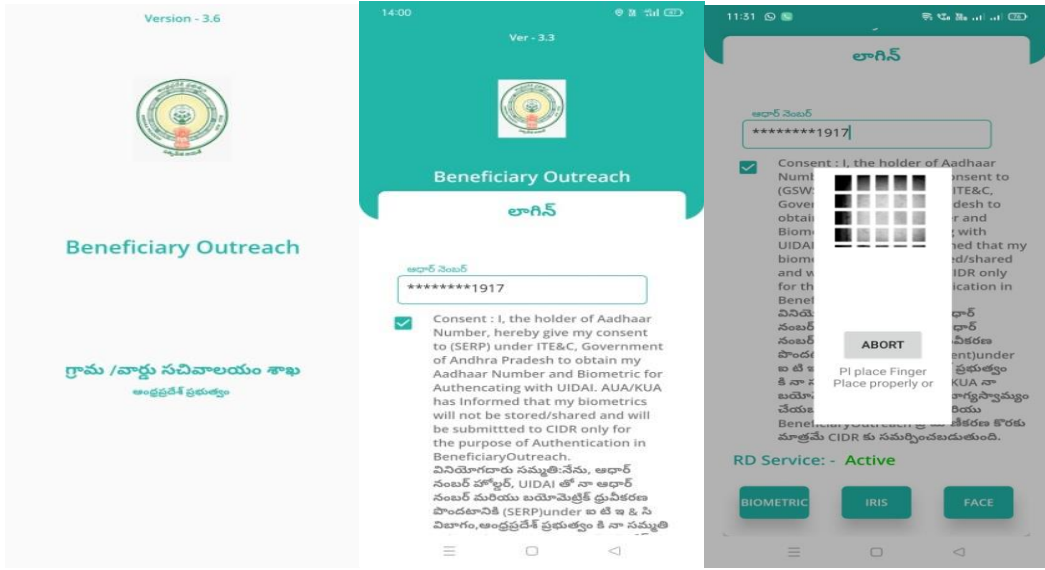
Version - 3.6

Beneficiary Outreach

గ్రామ /వార్డు సచివాలయం శాఖ

ఆంధ్రప్రదేశ్ ప్రభుత్వం

14:00

Ver - 3.3

Beneficiary Outreach

లాగిన్

ఆధార్ నెంబర్

********1917

Consent : I, the holder of Aadhaar Number, hereby give my consent to (SERP) under ITE&C, Government of Andhra Pradesh to obtain my Aadhaar Number and Biometric for Authencating with UIDAI. AUA/KUA has Informed that my biometrics will not be stored/shared and will be submittted to CIDR only for the purpose of Authentication in BeneficiaryOutreach.
వినియోగదారు సమ్మతి:నేను, ఆధార్ నంబర్ హోల్డర్, UIDAI తో నా ఆధార్ నంబర్ మరియు బయోమెట్రిక్ ధ్రువీకరణ పొందటానికి (SERP)under ఐ టి ఇ & సి విభాగం,ఆంధ్రప్రదేశ్ ప్రభుత్వం కి నా సమ్మతి

11:31

లాగిన్

ఆధార్ నెంబర్

********1917

Consent : I, the holder of Aadhaar Numb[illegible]onsent to (GSW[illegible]ITE&C, Gover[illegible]desh to obtai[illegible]r and Biom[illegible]g with UIDAI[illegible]ned that my biome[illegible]/shared and w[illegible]CIDR only for th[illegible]ication in Benef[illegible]
విని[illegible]ధార్ నంబర్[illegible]ధార్ నంబర్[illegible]వీకరణ పొందట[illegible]ent)under ఐ టి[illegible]ప్రభుత్వం కి నా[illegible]KUA నా బయో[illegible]గస్వామ్యం చేయబ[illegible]రియు BeneficiaryOutreach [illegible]కరణ కొరకు మాత్రమే CIDR కు సమర్పించబడుతుంది.

ABORT

Pl place Finger Place properly or

RD Service: - Active

BIOMETRIC

IRIS

FACE